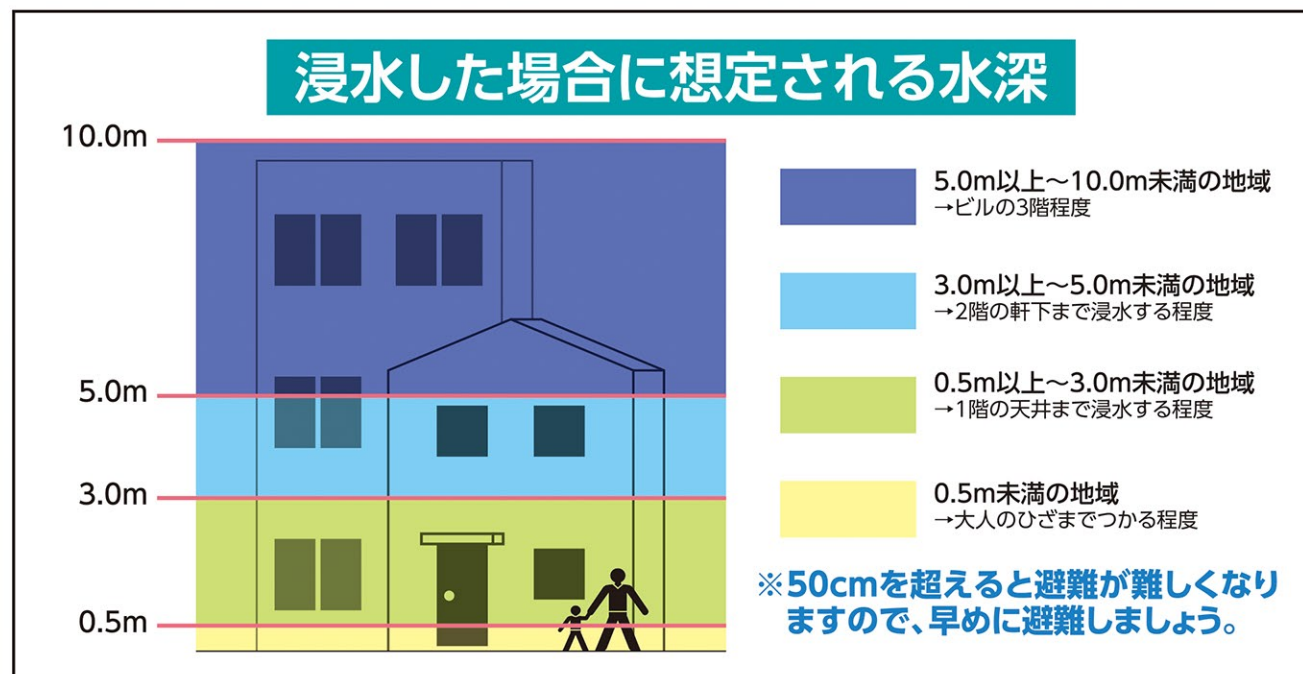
浸水した場合に想定される水深

10.0m
5.0m
3.0m
0.5m

5.0m以上～10.0m未満の地域
→ビルの3階程度

3.0m以上～5.0m未満の地域
→2階の軒下まで浸水する程度

0.5m以上～3.0m未満の地域
→1階の天井まで浸水する程度

0.5m未満の地域
→大人のひざまでつかる程度

※50cmを超えると避難が難しくなりますので、早めに避難しましょう。